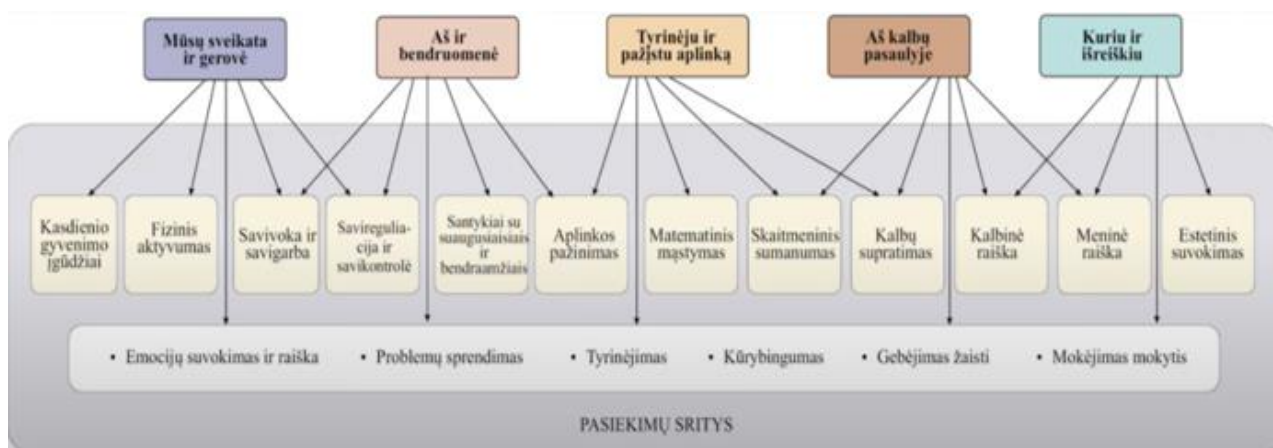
Mūsų sveikata ir gerovė

Aš ir bendruomenė

Tyrinėju ir pažįstu aplinką

Aš kalbų pasaulyje

Kuriu ir išreiškiu

Kasdienio gyvenimo įgūdžiai

Fizinis aktyvumas

Savivoka ir savigarba

Savireguliacija ir savikontrolė

Santykiai su suaugusiaisiais ir bendraamžiais

Aplinkos pažinimas

Matematinis mąstymas

Skaitmeninis sumanumas

Kalbų supratimas

Kalbinė raiška

Meninė raiška

Estetinis suvokimas

• Emocijų suvokimas ir raiška • Problemų sprendimas • Tyrinėjimas • Kūrybingumas • Gebėjimas žaisti • Mokėjimas mokytis

PASIEKIMŲ SRITYS